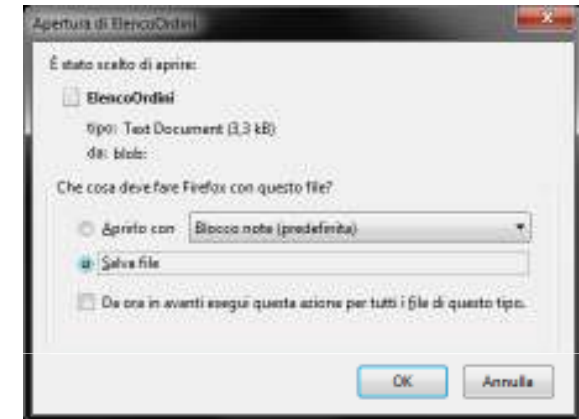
Apertura di ElencoOrdini

È stato scelto di aprire:

ElencoOrdini

tipo: Text Document (3,3 kB)

da: blob:

Che cosa deve fare Firefox con questo file?

Aprirlo con Blocco note (predefinita)

Salva file

Da ora in avanti esegui questa azione per tutti i file di questo tipo.

OK Annulla